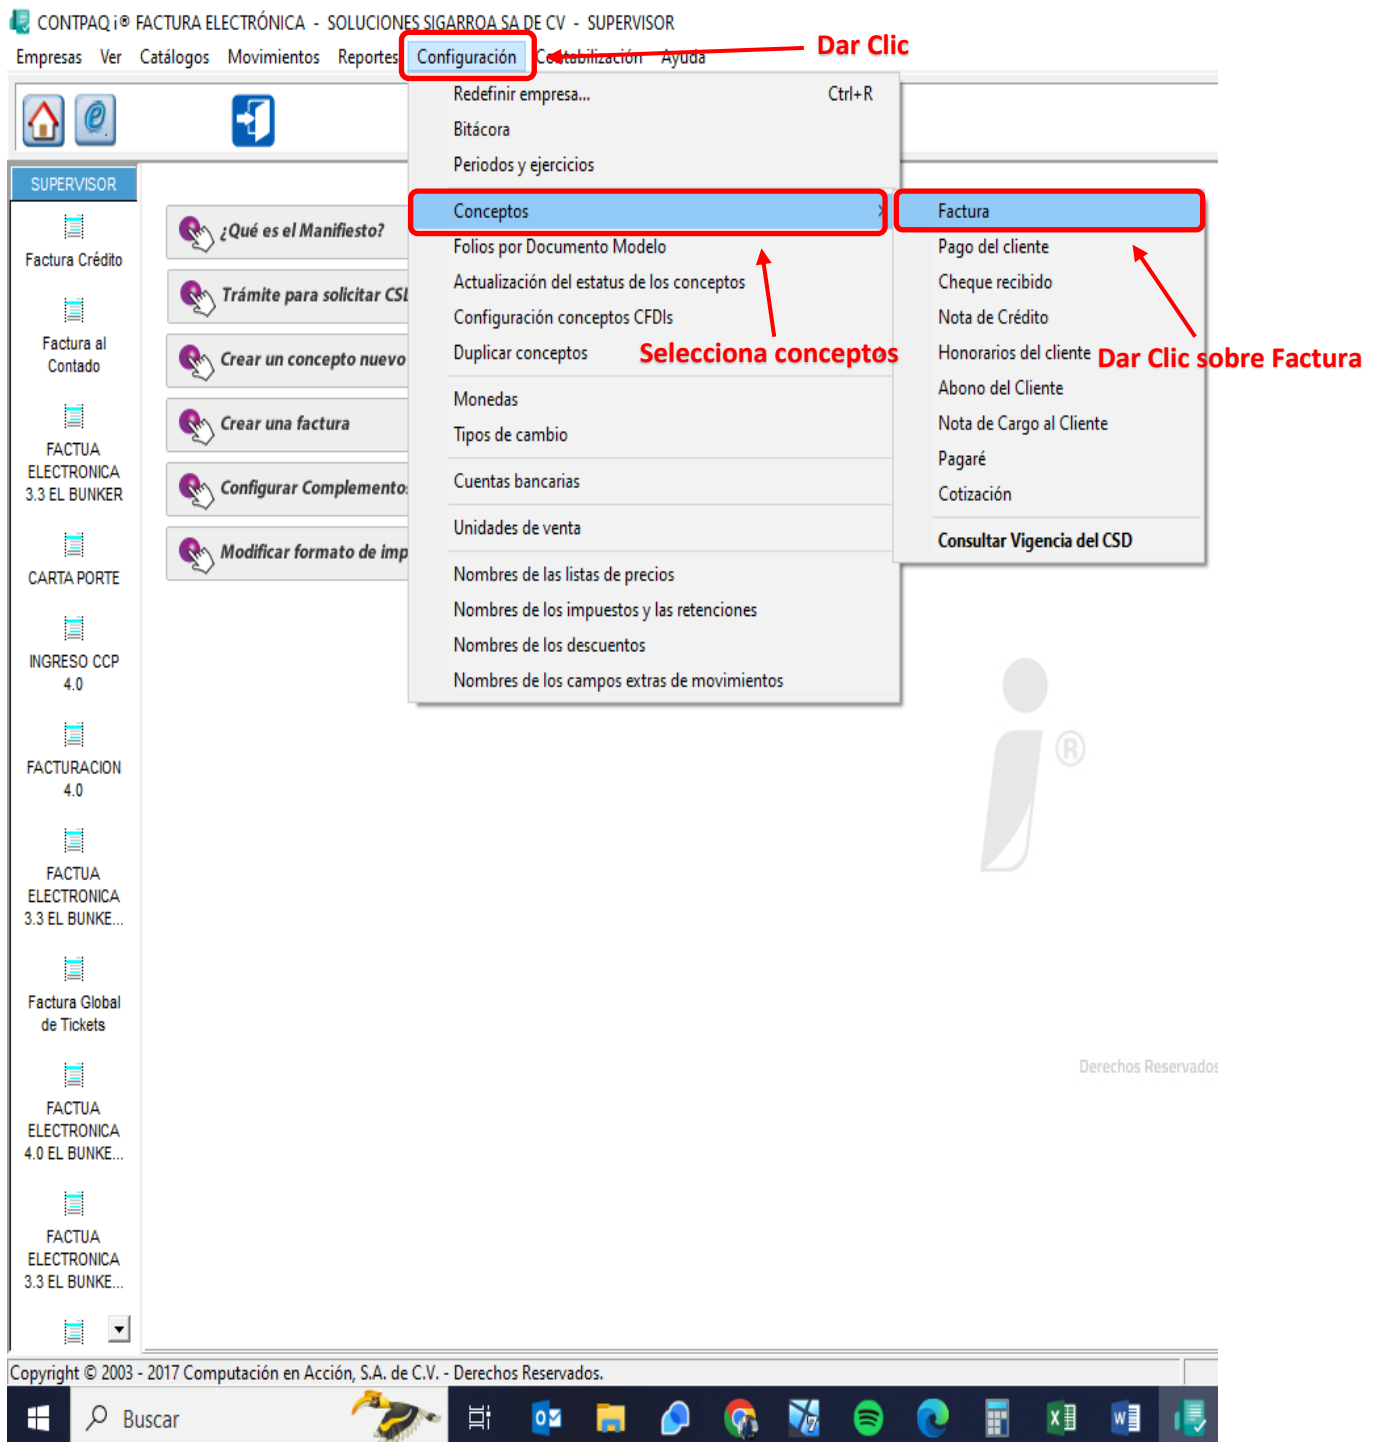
CONTPAQ i® FACTURA ELECTRÓNICA - SOLUCIONES SIGARROA SA DE CV - SUPERVISOR

Empresas Ver Catálogos Movimientos Reportes Configuración Contabilización Ayuda

Dar Clic

SUPERVISOR

Factura Crédito

Factura al Contado

FACTUA ELECTRONICA 3.3 EL BUNKER

CARTA PORTE

INGRESO CCP 4.0

FACTURACION 4.0

FACTUA ELECTRONICA 3.3 EL BUNKE...

Factura Global de Tickets

FACTUA ELECTRONICA 4.0 EL BUNKE...

FACTUA ELECTRONICA 3.3 EL BUNKE...

¿Qué es el Manifiesto?

Trámite para solicitar CSD

Crear un concepto nuevo

Crear una factura

Configurar Complementos

Modificar formato de imp

Redefinir empresa... Ctrl+R
Bitácora
Periodos y ejercicios
Conceptos
Folios por Documento Modelo
Actualización del estatus de los conceptos
Configuración conceptos CFDIs
Duplicar conceptos
Monedas
Tipos de cambio
Cuentas bancarias
Unidades de venta
Nombres de las listas de precios
Nombres de los impuestos y las retenciones
Nombres de los descuentos
Nombres de los campos extras de movimientos

Selecciona conceptos

Factura
Pago del cliente
Cheque recibido
Nota de Crédito
Honorarios del cliente
Abono del Cliente
Nota de Cargo al Cliente
Pagaré
Cotización
Consultar Vigencia del CSD

Dar Clic sobre Factura

®

Derechos Reservados

Copyright © 2003 - 2017 Computación en Acción, S.A. de C.V. - Derechos Reservados.

Buscar